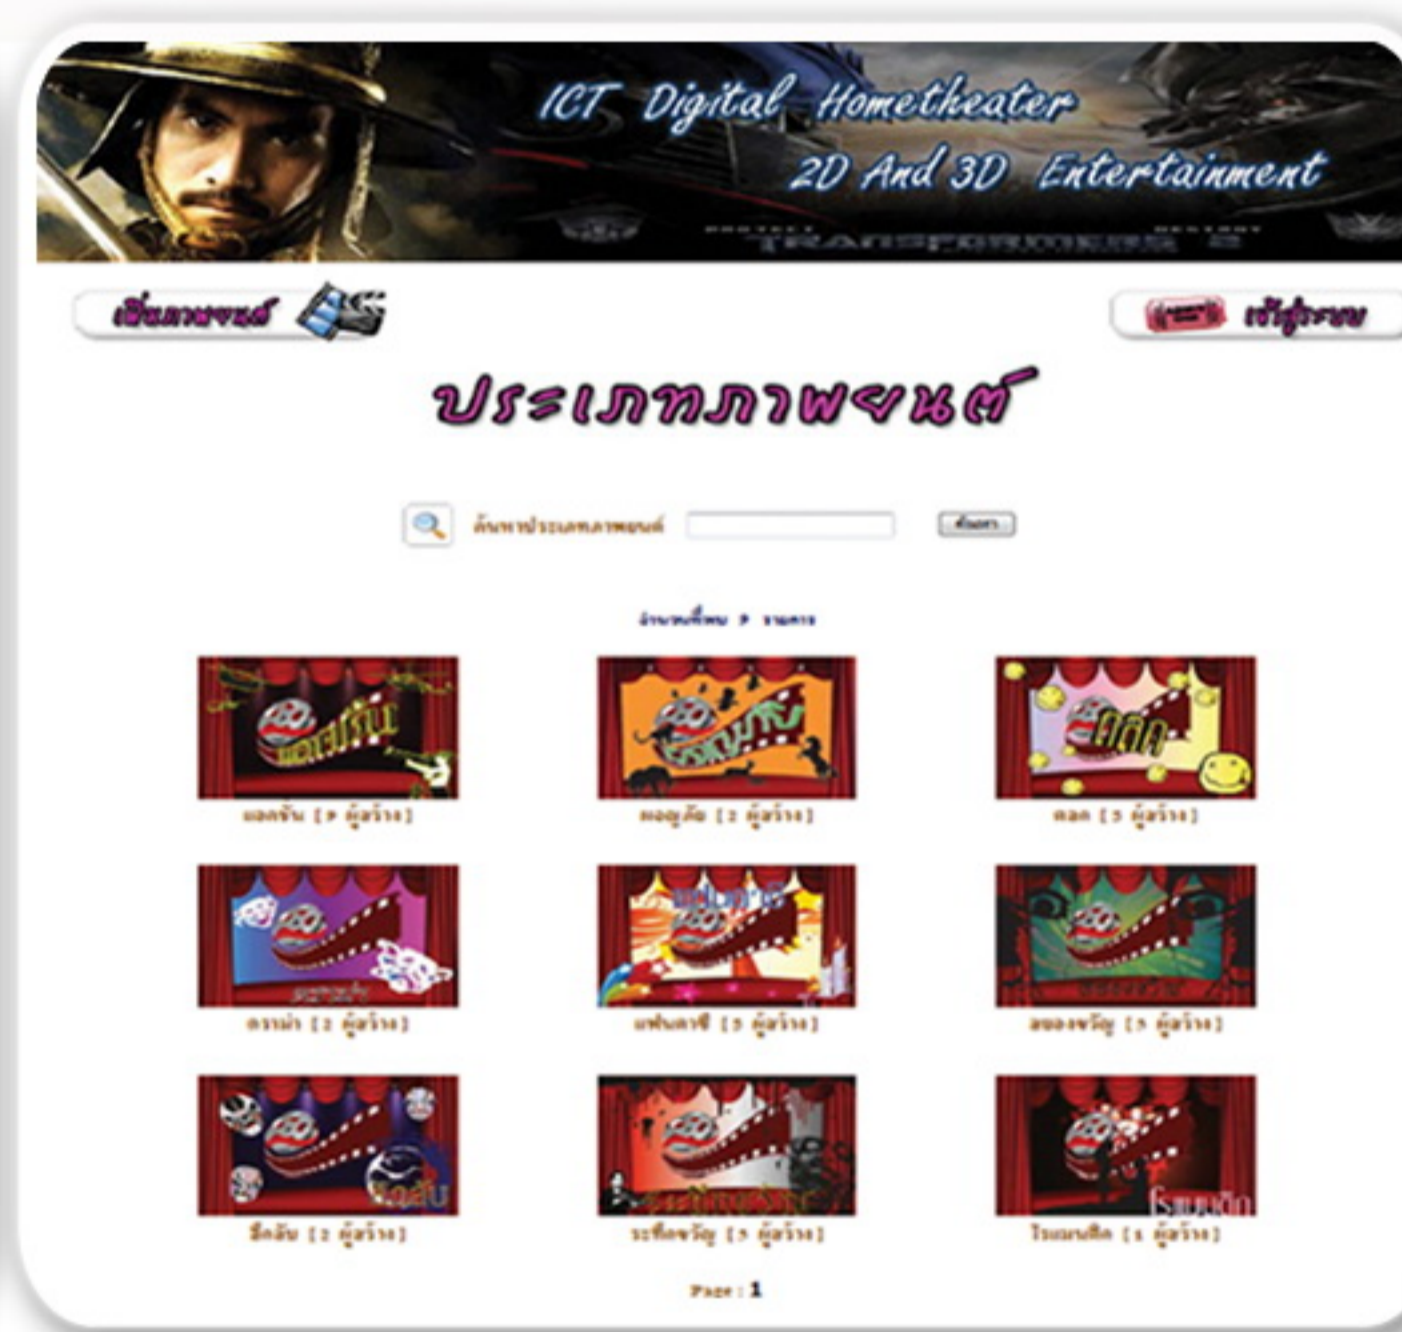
ICT Digital Hometheater
2D And 3D Entertainment

TRANSFORMERS 2

เพิ่มภาพยนต์

เข้าสู่ระบบ

ประเภทภาพยนต์

ค้นหาประเภทภาพยนต์ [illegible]

จำนวนที่พบ 9 รายการ

แอคชั่น

แอคชั่น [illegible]

ผจญภัย

ผจญภัย [2 ผู้สร้าง]

ตลก

ตลก [5 ผู้สร้าง]

ดราม่า

ดราม่า [2 ผู้สร้าง]

แฟนตาซี

แฟนตาซี [5 ผู้สร้าง]

สยองขวัญ [5 ผู้สร้าง]

ลึกลับ

ลึกลับ [2 ผู้สร้าง]

ระทึกขวัญ [5 ผู้สร้าง]

โรแมนติก

โรแมนติก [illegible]

Page : 1